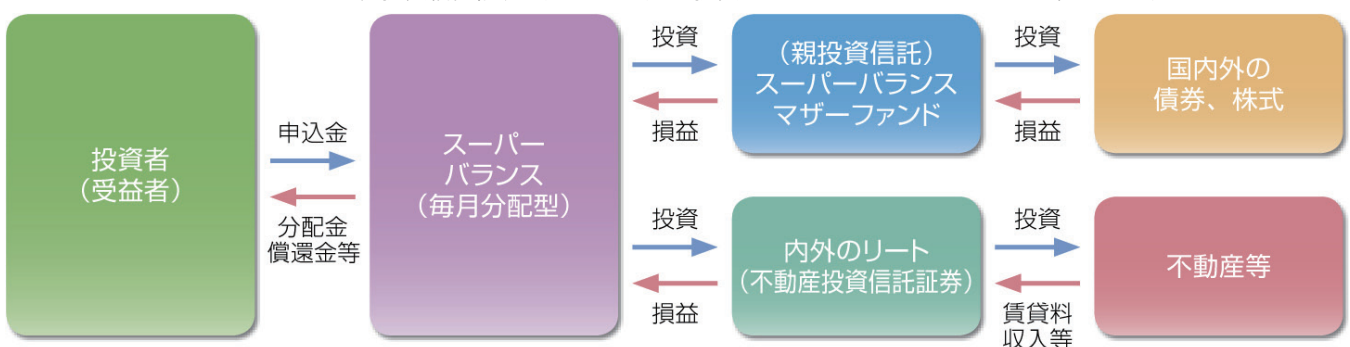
投資者
（受益者）

申込金

分配金
償還金等

スーパー
バランス
（毎月分配型）

投資

損益

（親投資信託）
スーパーバランス
マザーファンド

投資

損益

国内外の
債券、株式

投資

損益

内外のリート
（不動産投資信託証券）

投資

賃貸料
収入等

不動産等